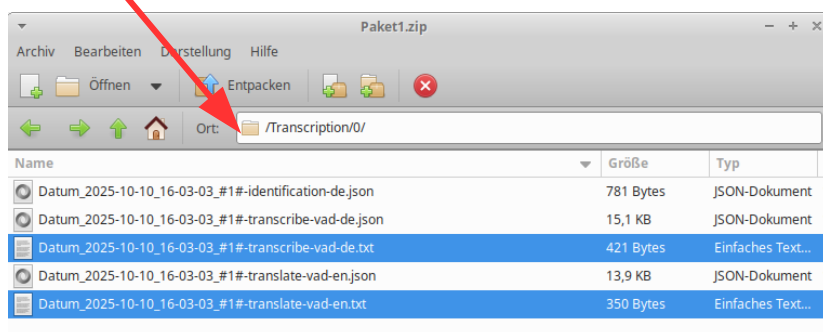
Paket1.zip

Archiv Bearbeiten Darstellung Hilfe

Öffnen Entpacken

Ort: /Transcription/0/

| Name | Größe | Typ |
|---|---|---|
| Datum_2025-10-10_16-03-03_#1#-identification-de.json | 781 Bytes | JSON-Dokument |
| Datum_2025-10-10_16-03-03_#1#-transcribe-vad-de.json | 15,1 KB | JSON-Dokument |
| Datum_2025-10-10_16-03-03_#1#-transcribe-vad-de.txt | 421 Bytes | Einfaches Text... |
| Datum_2025-10-10_16-03-03_#1#-translate-vad-en.json | 13,9 KB | JSON-Dokument |
| Datum_2025-10-10_16-03-03_#1#-translate-vad-en.txt | 350 Bytes | Einfaches Text... |